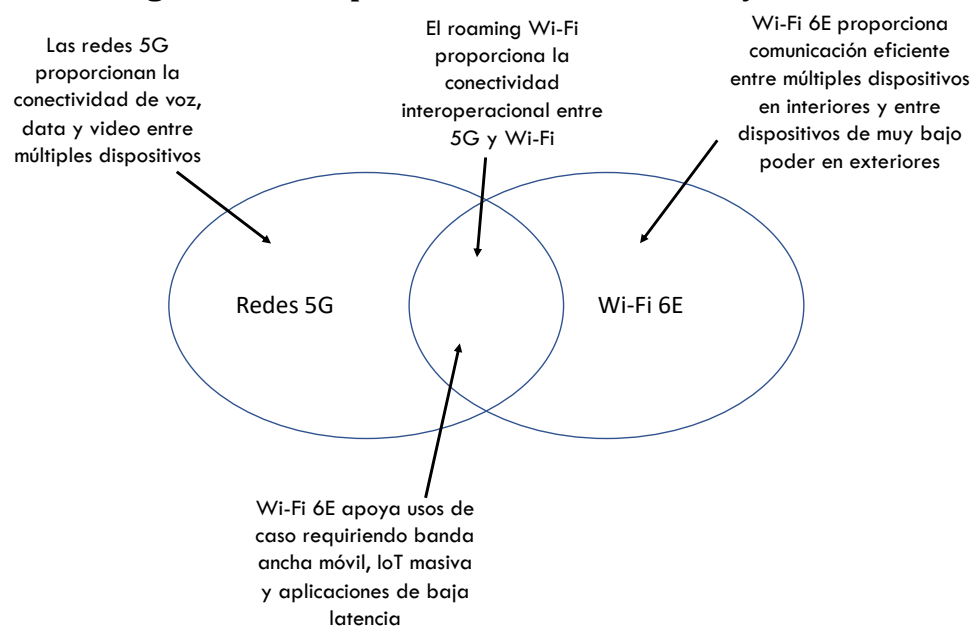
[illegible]

Las redes 5G proporcionan la conectividad de voz, data y video entre múltiples dispositivos

El roaming Wi-Fi proporciona la conectividad interoperacional entre 5G y Wi-Fi

Wi-Fi 6E proporciona comunicación eficiente entre múltiples dispositivos en interiores y entre dispositivos de muy bajo poder en exteriores

Redes 5G

Wi-Fi 6E

Wi-Fi 6E apoya usos de caso requiriendo banda ancha móvil, IoT masiva y aplicaciones de baja latencia